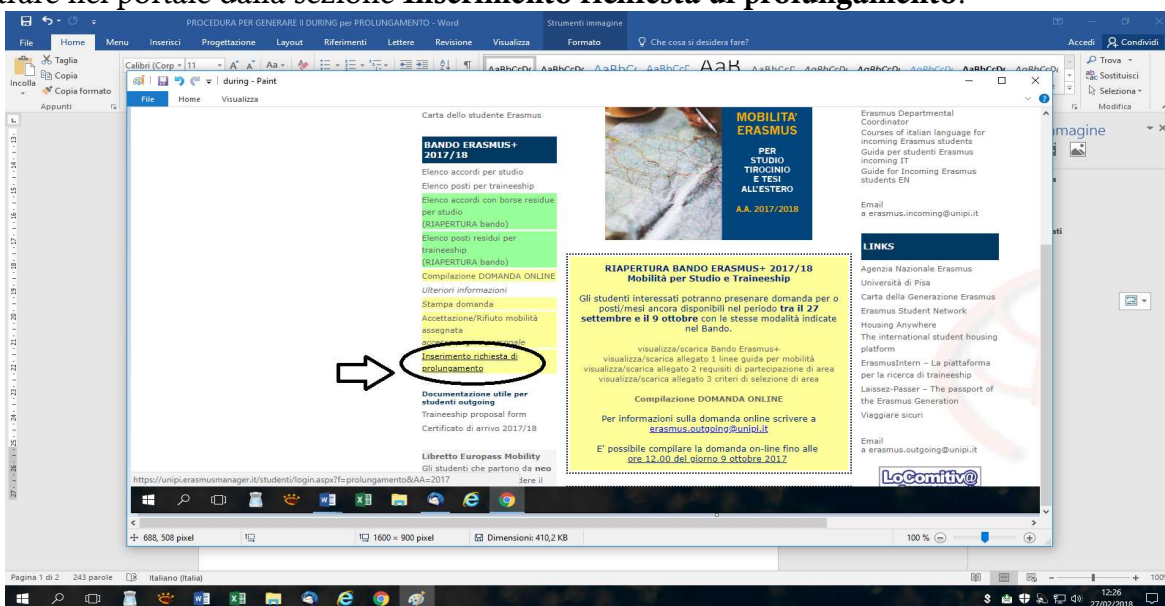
trare nel portale dalla sezione Inserimento richiesta di prolungamento.

PROCEDURA PER GENERARE Il DURING per PROLUNGAMENTO - Word

Strumenti immagine

File Home Menu Inserisci Progettazione Layout Riferimenti Lettere Revisione Visualizza Formato Che cosa si desidera fare?

Accedi Condividi

Taglia
Copia
Incolla
Copia formato
Appunti

Calibri (Corp 11

during - Paint

File Home Visualizza

Trova
Sostituisci
Seleziona
Modifica

Immagine

Carta dello studente Erasmus

BANDO ERASMUS+ 2017/18

Elenco accordi per studio

Elenco posti per traineeship

Elenco accordi con borse residue per studio (RIAPERTURA bando)

Elenco posti residui per traineeship (RIAPERTURA bando)

Compilazione DOMANDA ONLINE

Ulteriori informazioni

Stampa domanda

Accettazione/Rifiuto mobilità assegnata

acce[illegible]onale

Inserimento richiesta di prolungamento

Documentazione utile per studenti outgoing

Traineeship proposal form

Certificato di arrivo 2017/18

Libretto Europass Mobility

Gli studenti che partono da neo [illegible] dere il

MOBILITA' ERASMUS

PER STUDIO TIROCINIO E TESI ALL'ESTERO

A.A. 2017/2018

RIAPERTURA BANDO ERASMUS+ 2017/18
Mobilità per Studio e Traineeship

Gli studenti interessati potranno presenare domanda per o posti/mesi ancora disponibili nel periodo tra il 27 settembre e il 9 ottobre con le stesse modalità indicate nel Bando.

visualizza/scarica Bando Erasmus+
visualizza/scarica allegato 1 linee guida per mobilità
visualizza/scarica allegato 2 requisiti di partecipazione di area
visualizza/scarica allegato 3 criteri di selezione di area

Compilazione DOMANDA ONLINE

Per informazioni sulla domanda online scrivere a erasmus.outgoing@unipi.it

E' possibile compilare la domanda on-line fino alle ore 12.00 del giorno 9 ottobre 2017

Erasmus Departmental Coordinator

Courses of italian language for incoming Erasmus students

Guida per studenti Erasmus incoming IT

Guide for Incoming Erasmus students EN

Email
a erasmus.incoming@unipi.it

LINKS

Agenzia Nazionale Erasmus

Università di Pisa

Carta della Generazione Erasmus

Erasmus Student Network

Housing Anywhere

The international student housing platform

ErasmusIntern – La piattaforma per la ricerca di traineeship

Laissez-Passer – The passport of the Erasmus Generation

Viaggiare sicuri

Email
a erasmus.outgoing@unipi.it

LoComitiv@

https://unipi.erasmusmanager.it/studenti/login.aspx?f=prolungamento&AA=2017

688, 508 pixel    1600 × 900 pixel    Dimensioni: 410,2 KB    100 %

Pagina 1 di 2   243 parole   Italiano (Italia)

12:26
27/02/2018